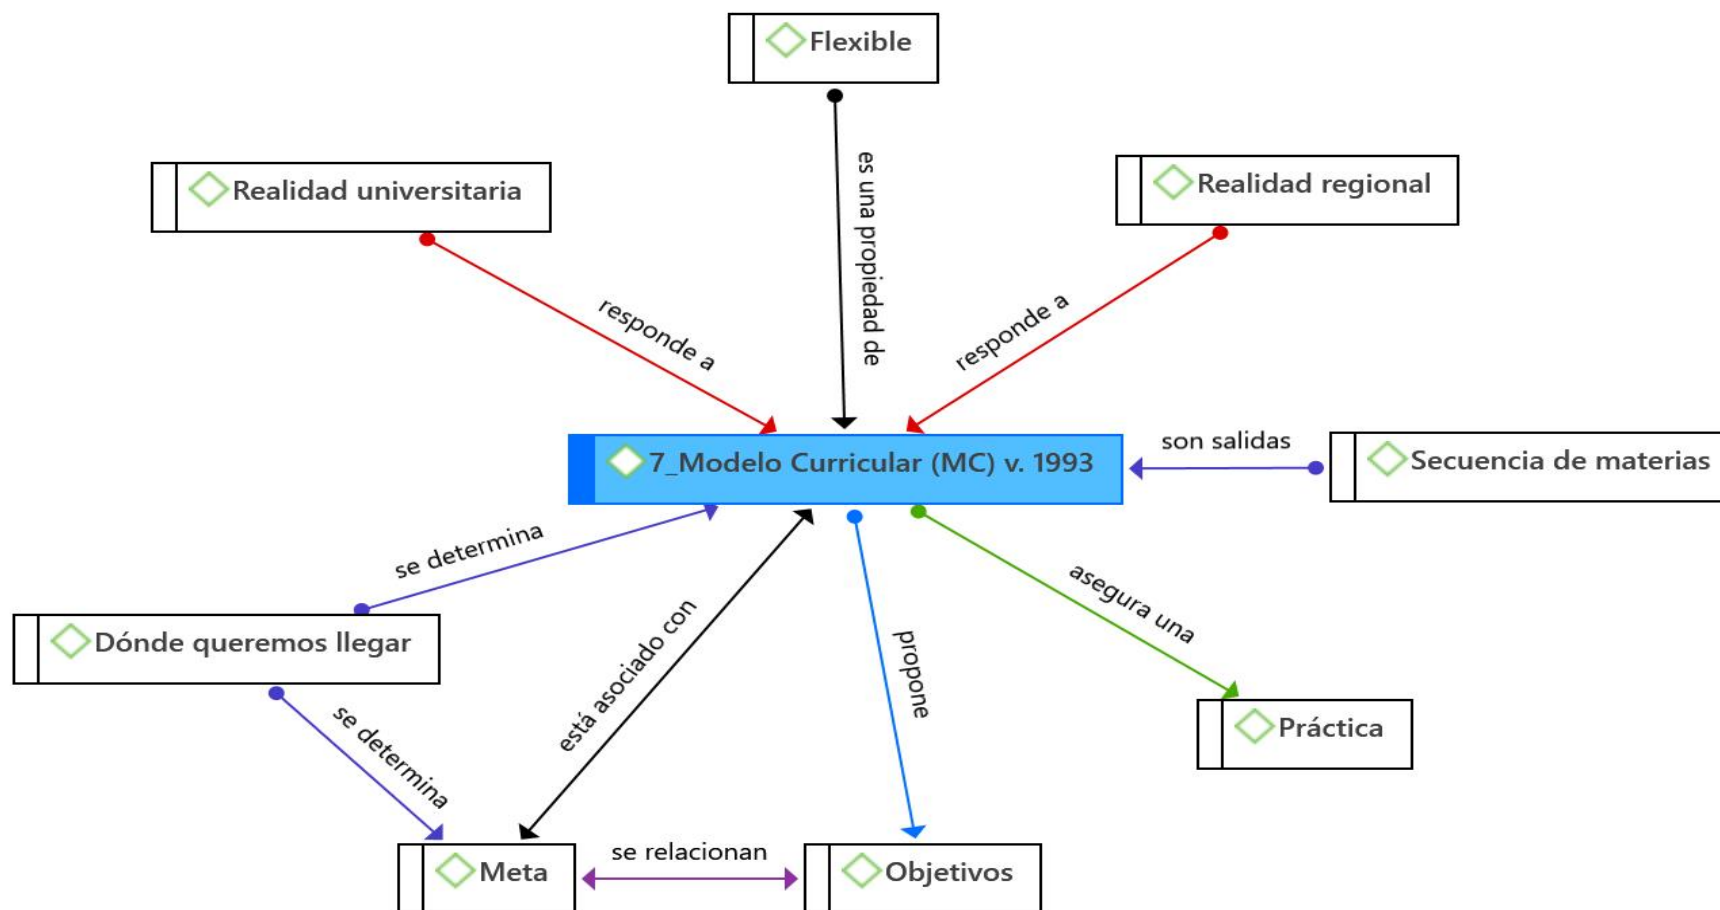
Flexible

Realidad universitaria

es una propiedad de

Realidad regional

responde a

responde a

7_Modelo Curricular (MC) v. 1993

son salidas

Secuencia de materias

se determina

Dónde queremos llegar

está asociado con

propone

asegura una

Práctica

se determina

Meta

se relacionan

Objetivos